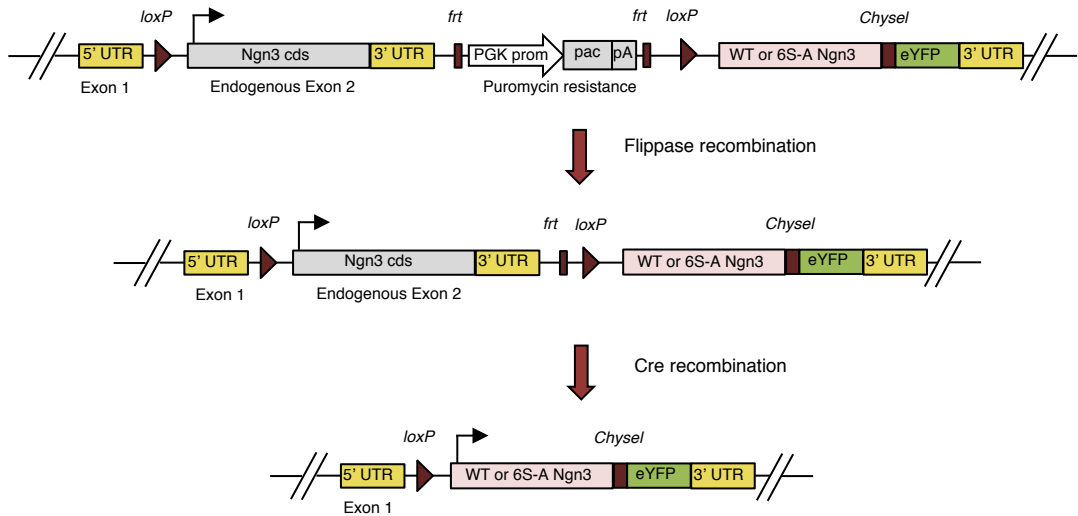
loxP
frt
frt
loxP
ChyseI
5' UTR
Ngn3 cds
3' UTR
PGK prom
pac
pA
WT or 6S-A Ngn3
eYFP
3' UTR
Exon 1
Endogenous Exon 2
Puromycin resistance

Flippase recombination

loxP
frt
loxP
ChyseI
5' UTR
Ngn3 cds
3' UTR
WT or 6S-A Ngn3
eYFP
3' UTR
Exon 1
Endogenous Exon 2

Cre recombination

loxP
ChyseI
5' UTR
WT or 6S-A Ngn3
eYFP
3' UTR
Exon 1